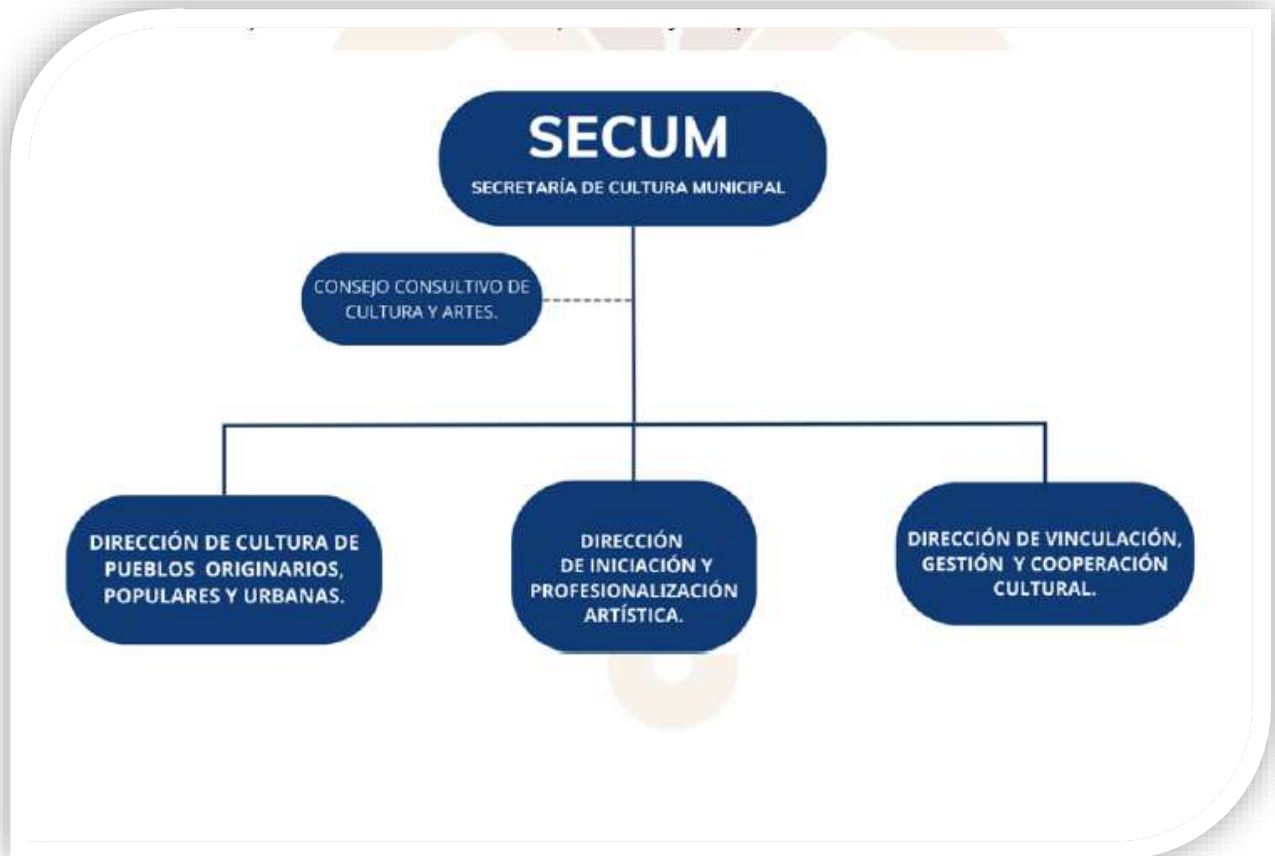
SECUM
SECRETARÍA DE CULTURA MUNICIPAL

CONSEJO CONSULTIVO DE CULTURA Y ARTES.

DIRECCIÓN DE CULTURA DE PUEBLOS ORIGINARIOS, POPULARES Y URBANAS.

DIRECCIÓN DE INICIACIÓN Y PROFESIONALIZACIÓN ARTÍSTICA.

DIRECCIÓN DE VINCULACIÓN, GESTIÓN Y COOPERACIÓN CULTURAL.